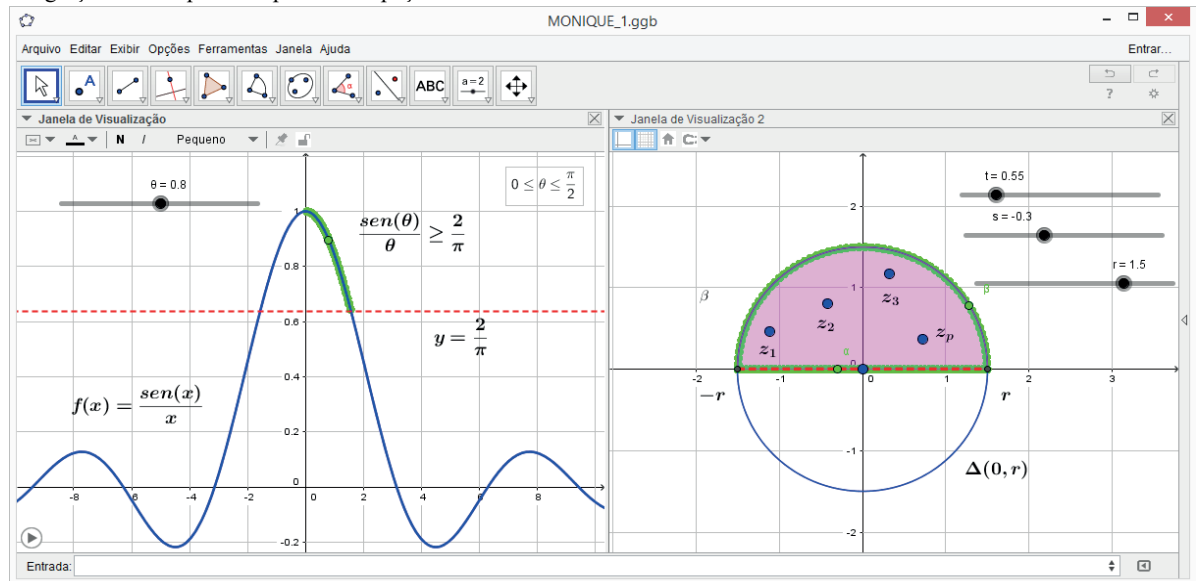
MONIQUE_1.ggb

Arquivo Editar Exibir Opções Ferramentas Janela Ajuda

Entrar...

ABC

a = 2

?

Janela de Visualização

Janela de Visualização 2

N I Pequeno

θ = 0.8

$0 \leq \theta \leq \frac{\pi}{2}$

$\frac{sen(\theta)}{\theta} \geq \frac{2}{\pi}$

$y = \frac{2}{\pi}$

$f(x) = \frac{sen(x)}{x}$

1

0.8

0.6

0.4

0.2

0

-0.2

-8 -6 -4 -2 0 2 4 6 8

t = 0.55

s = -0.3

r = 1.5

2

1

0

-1

-2

-2 -1 0 1 2 3

β

β

α

$z_1$

$z_2$

$z_3$

$z_p$

$-r$

$r$

$\Delta(0, r)$

Entrada: